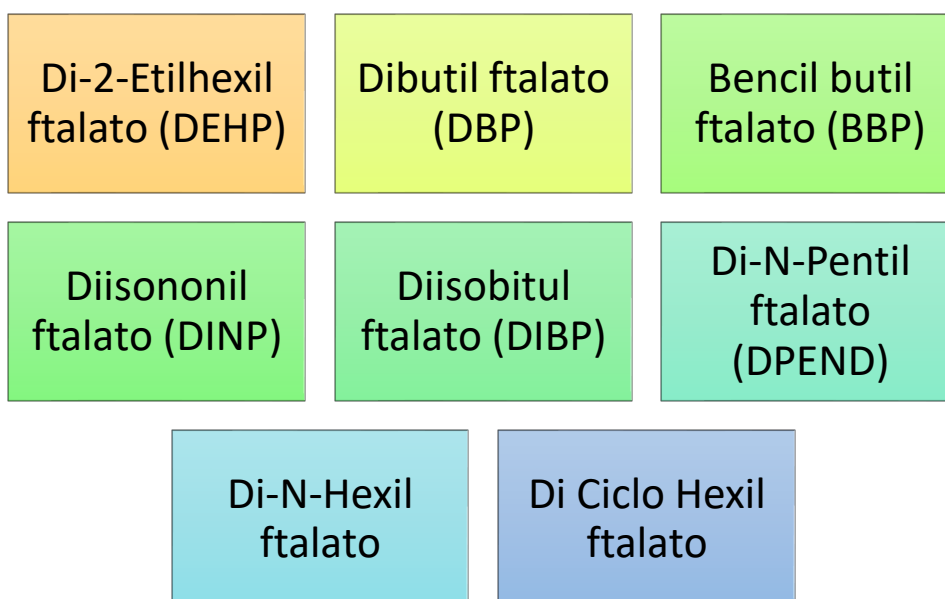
Di-2-Etilhexil ftalato (DEHP)

Dibutil ftalato (DBP)

Bencil butil ftalato (BBP)

Diisononil ftalato (DINP)

Diisobitul ftalato (DIBP)

Di-N-Pentil ftalato (DPEND)

Di-N-Hexil ftalato

Di Ciclo Hexil ftalato